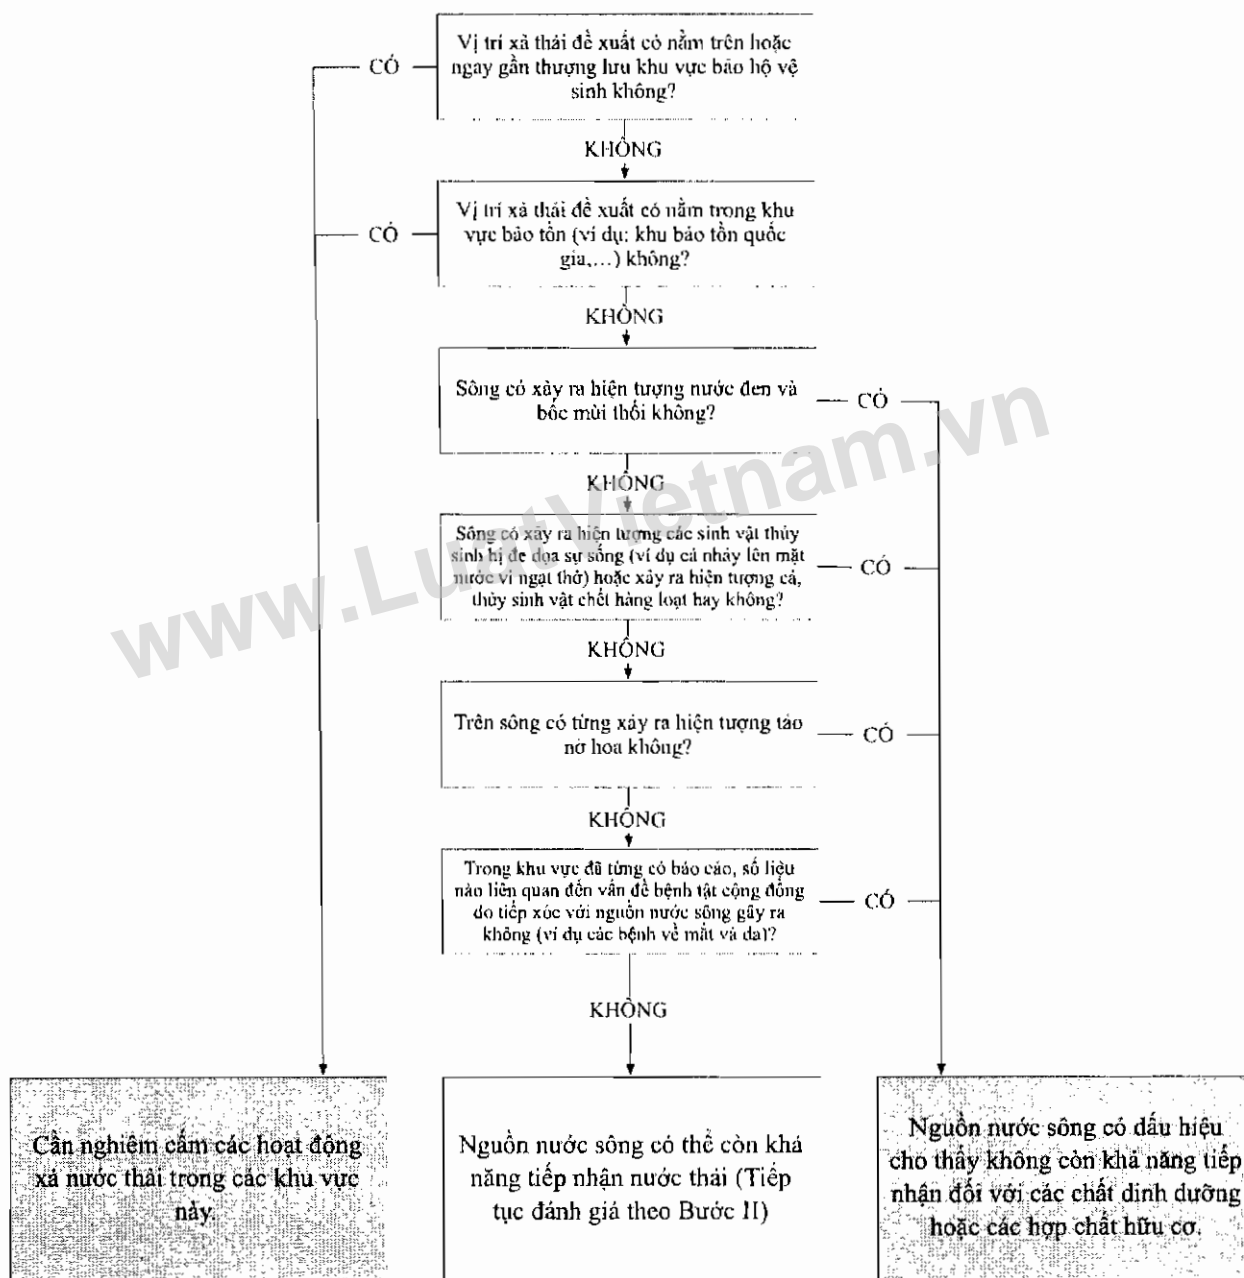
Vị trí xả thải đề xuất có nằm trên hoặc ngay gần thượng lưu khu vực bảo hộ vệ sinh không?

CÓ

KHÔNG

Vị trí xả thải đề xuất có nằm trong khu vực bảo tồn (ví dụ: khu bảo tồn quốc gia,...) không?

CÓ

KHÔNG

Sông có xảy ra hiện tượng nước đen và bốc mùi thối không?

CÓ

KHÔNG

Sông có xảy ra hiện tượng các sinh vật thủy sinh bị đe dọa sự sống (ví dụ cá nhảy lên mặt nước vì ngạt thở) hoặc xảy ra hiện tượng cá, thủy sinh vật chết hàng loạt hay không?

CÓ

KHÔNG

Trên sông có từng xảy ra hiện tượng tảo nở hoa không?

CÓ

KHÔNG

Trong khu vực đã từng có báo cáo, số liệu nào liên quan đến vấn đề bệnh tật cộng đồng do tiếp xúc với nguồn nước sông gây ra không (ví dụ các bệnh về mắt và da)?

CÓ

KHÔNG

Cần nghiêm cấm các hoạt động xả nước thải trong các khu vực này.

Nguồn nước sông có thể còn khả năng tiếp nhận nước thải (Tiếp tục đánh giá theo Bước II)

Nguồn nước sông có dấu hiệu cho thấy không còn khả năng tiếp nhận đối với các chất dinh dưỡng hoặc các hợp chất hữu cơ.

www.LuatVietnam.vn